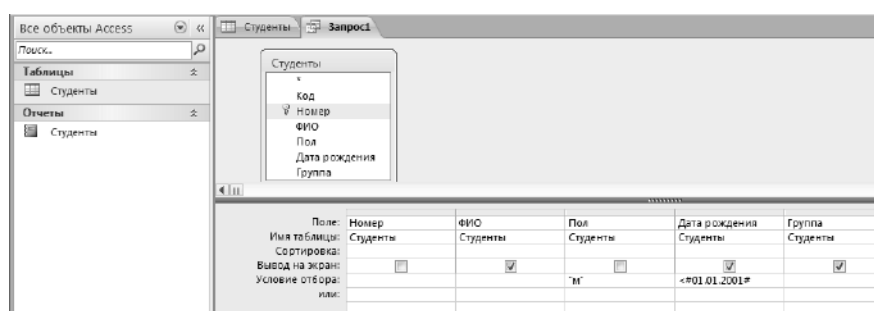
Все объекты Access

Поиск...

Таблицы

Студенты

Отчеты

Студенты

Студенты

Запрос1

Студенты

*

Код

Номер

ФИО

Пол

Дата рождения

Группа

| | | | | | |
|---|---|---|---|---|---|
| Поле: | Номер | ФИО | Пол | Дата рождения | Группа |
| Имя таблицы: | Студенты | Студенты | Студенты | Студенты | Студенты |
| Сортировка: | | | | | |
| Вывод на экран: | ☐ | ☑ | ☐ | ☑ | ☑ |
| Условие отбора: | | | "м" | <#01.01.2001# | |
| или: | | | | | |